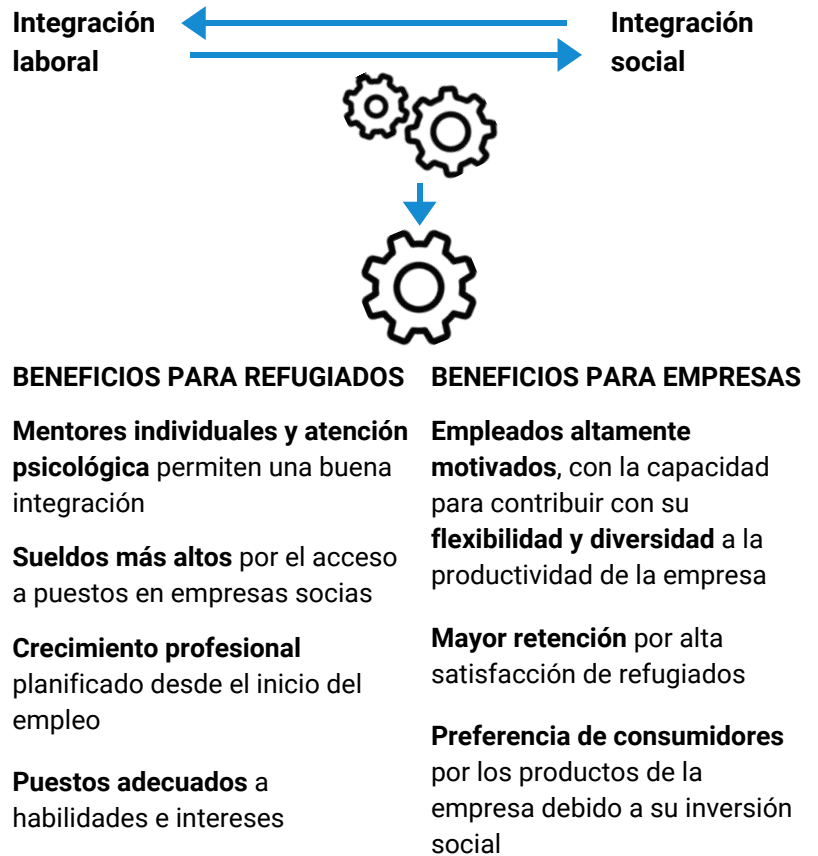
Integración laboral

Integración social

BENEFICIOS PARA REFUGIADOS

Mentores individuales y atención psicológica permiten una buena integración

Sueldos más altos por el acceso a puestos en empresas socias

Crecimiento profesional planificado desde el inicio del empleo

Puestos adecuados a habilidades e intereses

BENEFICIOS PARA EMPRESAS

Empleados altamente motivados, con la capacidad para contribuir con su flexibilidad y diversidad a la productividad de la empresa

Mayor retención por alta satisfacción de refugiados

Preferencia de consumidores por los productos de la empresa debido a su inversión social